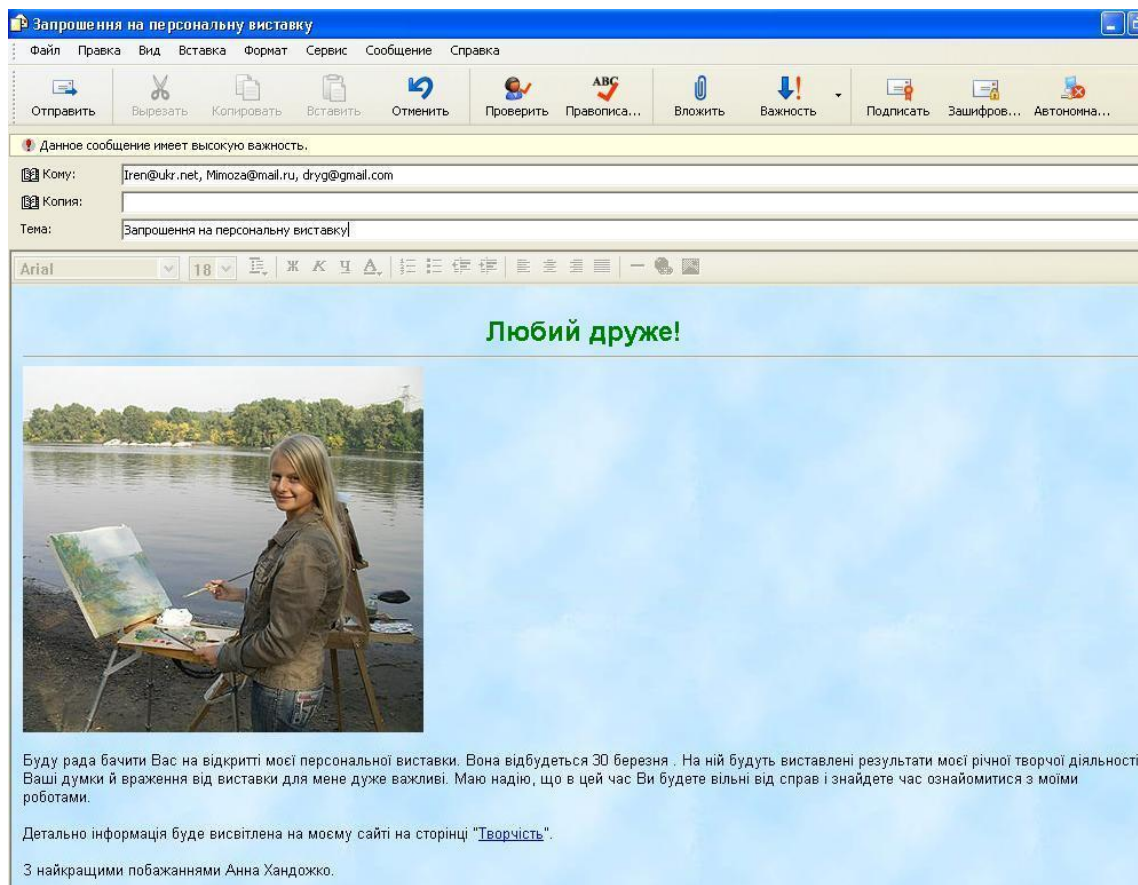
Запрошення на персональну виставку

Файл Правка Вид Вставка Формат Сервис Сообщение Справка

Отправить Вырезать Копировать Вставить Отменить Проверить Правописа... Вложить Важность Подписать Зашифров... Автономна...

Данное сообщение имеет высокую важность.

Кому: Iren@ukr.net, Mimoza@mail.ru, dryg@gmail.com

Копия:

Тема: Запрошення на персональну виставку

Arial 18 Ж К Ч А

Любий друже!

Буду рада бачити Вас на відкритті моєї персональної виставки. Вона відбудеться 30 березня . На ній будуть виставлені результати моєї річної творчої діяльності Ваші думки й враження від виставки для мене дуже важливі. Маю надію, що в цей час Ви будете вільні від справ і знайдете час ознайомитися з моїми роботами.

Детально інформація буде висвітлена на моєму сайті на сторінці "Творчість".

З найкращими побажаннями Анна Хандожко.